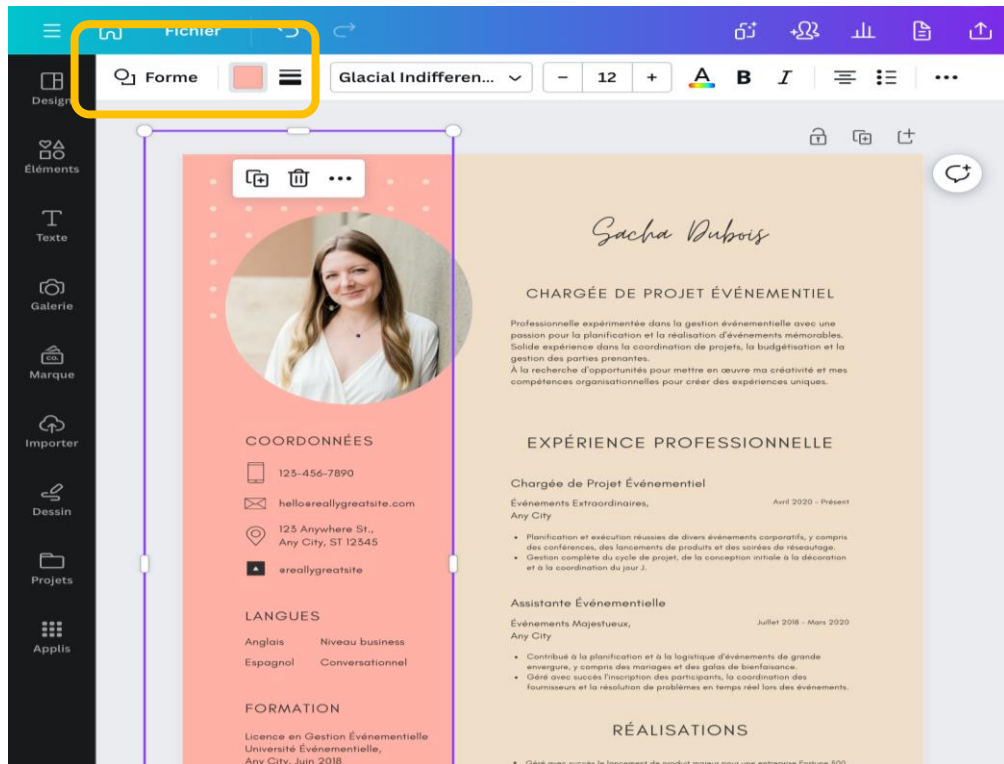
Fichier

Forme
Glacial Indifferen...
12
B
I

Design
Éléments
Texte
Galerie
Marque
Importer
Dessin
Projets
Applis

Sacha Dubois

CHARGÉE DE PROJET ÉVÉNEMENTIEL

Professionnelle expérimentée dans la gestion événementielle avec une passion pour la planification et la réalisation d'événements mémorables. Solide expérience dans la coordination de projets, la budgétisation et la gestion des parties prenantes.
À la recherche d'opportunités pour mettre en œuvre ma créativité et mes compétences organisationnelles pour créer des expériences uniques.

EXPÉRIENCE PROFESSIONNELLE

Chargée de Projet Événementiel
Événements Extraordinaires, Any City
Avril 2020 - Présent
• Planification et exécution réussies de divers événements corporatifs, y compris des conférences, des lancements de produits et des soirées de réseautage.
• Gestion complète du cycle de projet, de la conception initiale à la décoration et à la coordination du jour J.

Assistante Événementielle
Événements Majestueux, Any City
Juillet 2018 - Mars 2020
• Contribué à la planification et à la logistique d'événements de grande envergure, y compris des mariages et des galas de bienfaisance.
• Géré avec succès l'inscription des participants, la coordination des fournisseurs et la résolution de problèmes en temps réel lors des événements.

RÉALISATIONS

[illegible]

COORDONNÉES
123-456-7890
hello@reallygreatsite.com
123 Anywhere St., Any City, ST 12345
@reallygreatsite

LANGUES
Anglais Niveau business
Espagnol Conversationnel

FORMATION
Licence en Gestion Événementielle
Université Événementielle,
Any City, Juin 2018